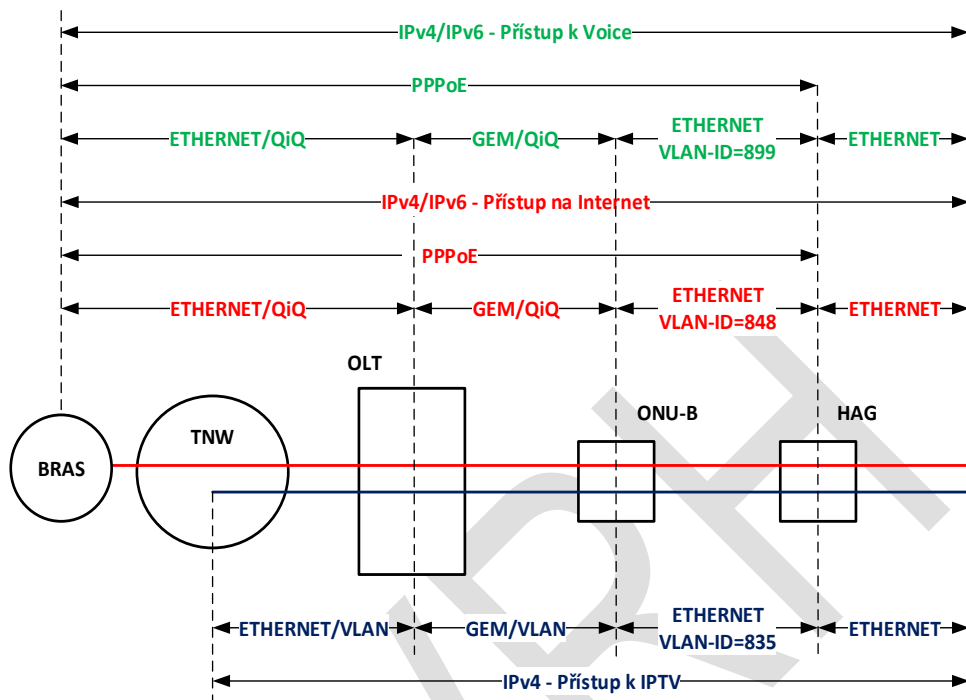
IPv4/IPv6 - Přístup k Voice

PPPoE

ETHERNET/QiQ

GEM/QiQ

ETHERNET
VLAN-ID=899

ETHERNET

IPv4/IPv6 - Přístup na Internet

PPPoE

ETHERNET/QiQ

GEM/QiQ

ETHERNET
VLAN-ID=848

ETHERNET

OLT

ONU-B

HAG

TNW

BRAS

ETHERNET/VLAN

GEM/VLAN

ETHERNET
VLAN-ID=835

ETHERNET

IPv4 - Přístup k IPTV